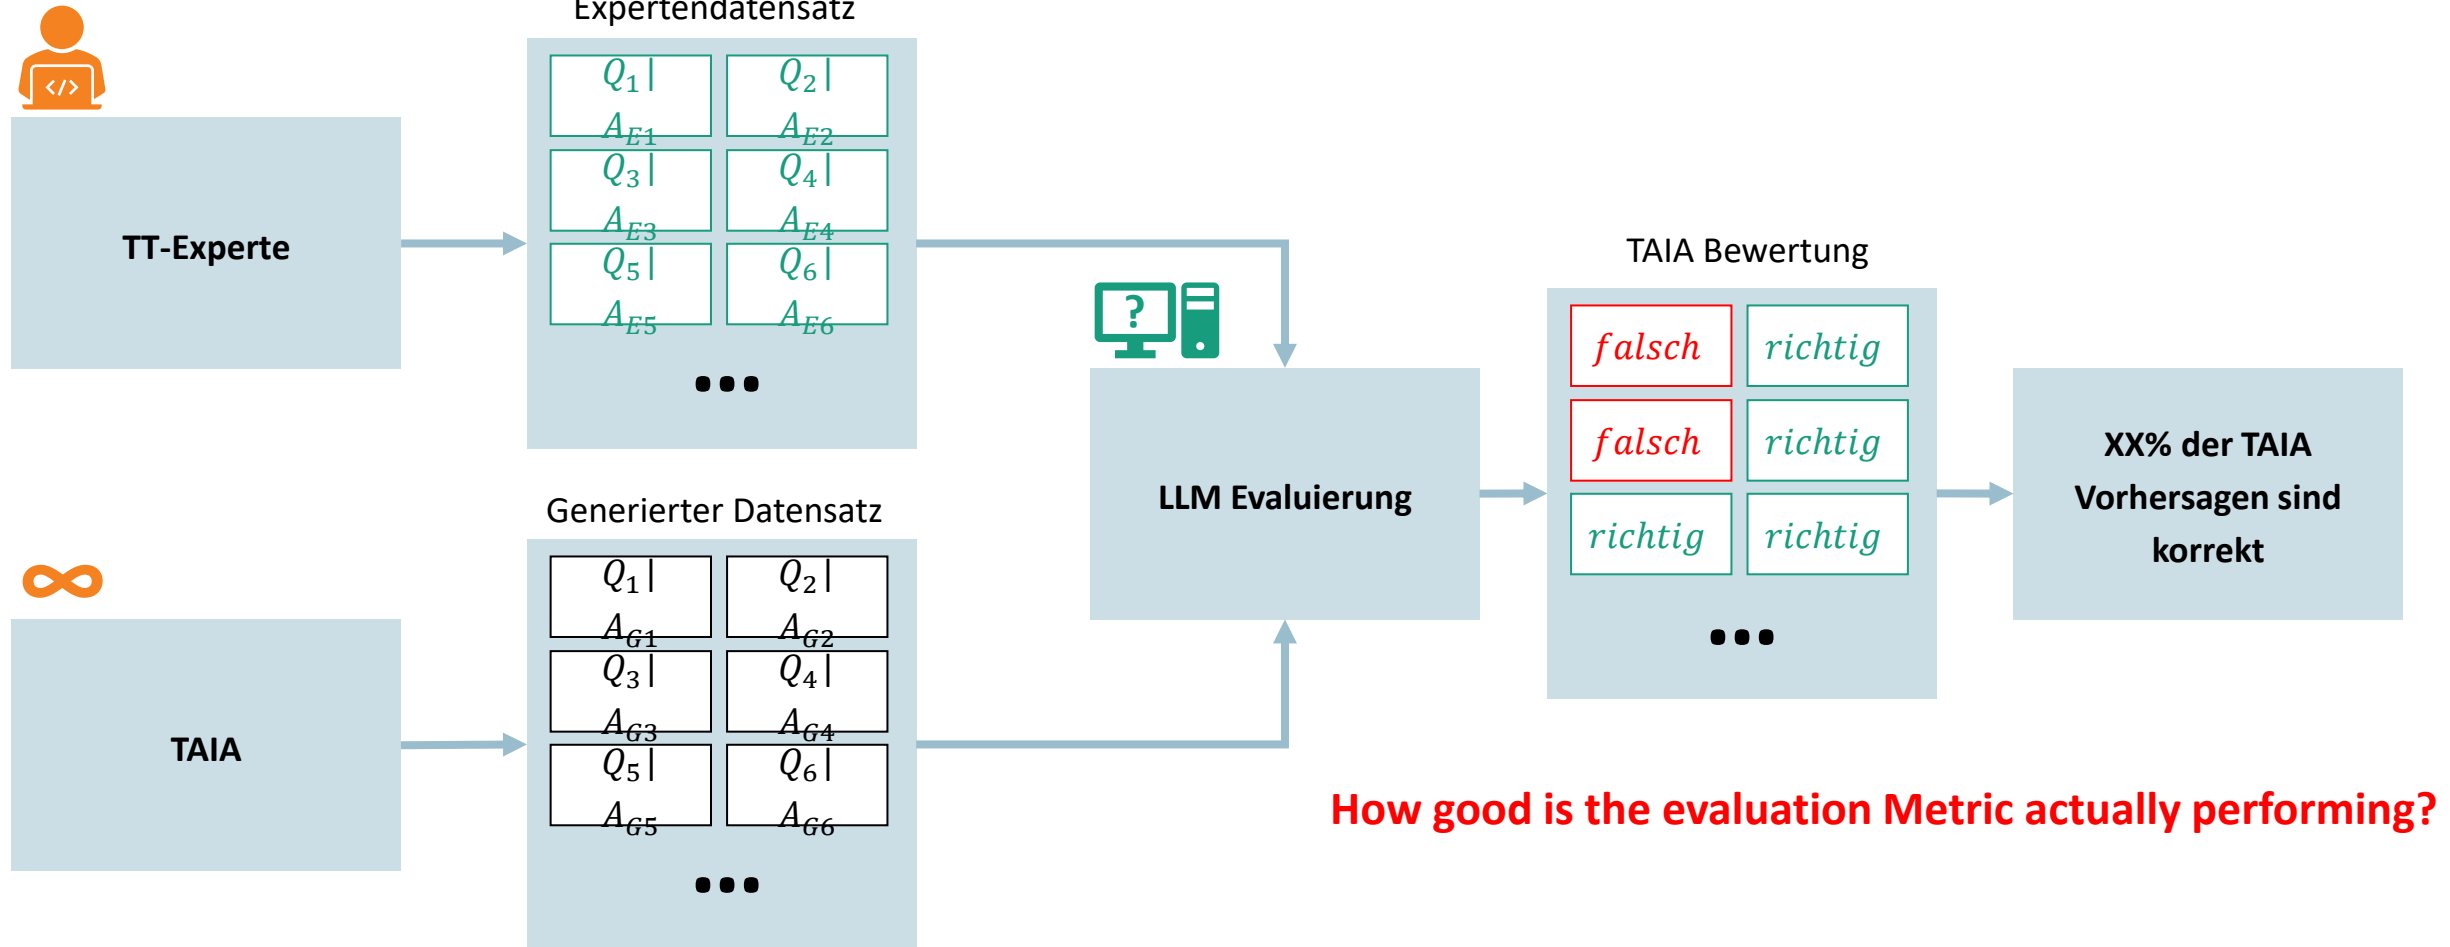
</>

TT-Experte

Expertendatensatz

$Q_1|$ $A_{E1}$

$Q_2|$ $A_{E2}$

$Q_3|$ $A_{E3}$

$Q_4|$ $A_{E4}$

$Q_5|$ $A_{E5}$

$Q_6|$ $A_{E6}$

...

?

LLM Evaluierung

TAIA Bewertung

falsch

richtig

falsch

richtig

richtig

richtig

...

XX% der TAIA Vorhersagen sind korrekt

TAIA

Generierter Datensatz

$Q_1|$ $A_{G1}$

$Q_2|$ $A_{G2}$

$Q_3|$ $A_{G3}$

$Q_4|$ $A_{G4}$

$Q_5|$ $A_{G5}$

$Q_6|$ $A_{G6}$

...

How good is the evaluation Metric actually performing?